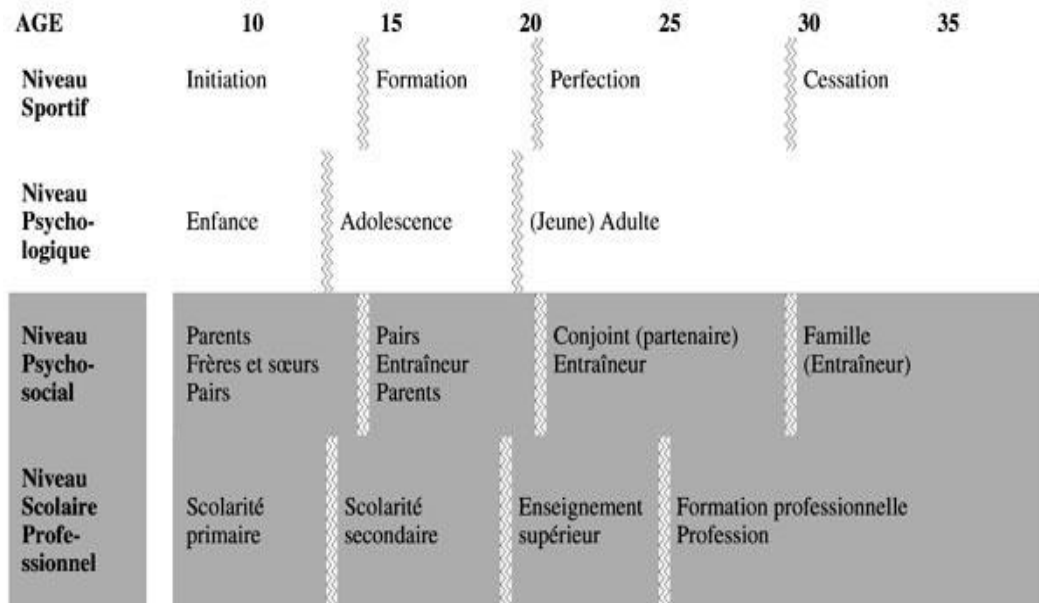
| AGE | 10 | 15 | 20 | 25 | 30 | 35 |
|---|---|---|---|---|---|---|
| Niveau Sportif | Initiation | Formation | Perfection | | Cessation | |
| Niveau Psychologique | Enfance | Adolescence | (Jeune) Adulte | | | |
| Niveau Psychosocial | Parents Frères et sœurs Pairs | Pairs Entraîneur Parents | Conjoint (partenaire) Entraîneur | | Famille (Entraîneur) | |
| Niveau Scolaire Professionnel | Scolarité primaire | Scolarité secondaire | Enseignement supérieur | Formation professionnelle Profession | | |